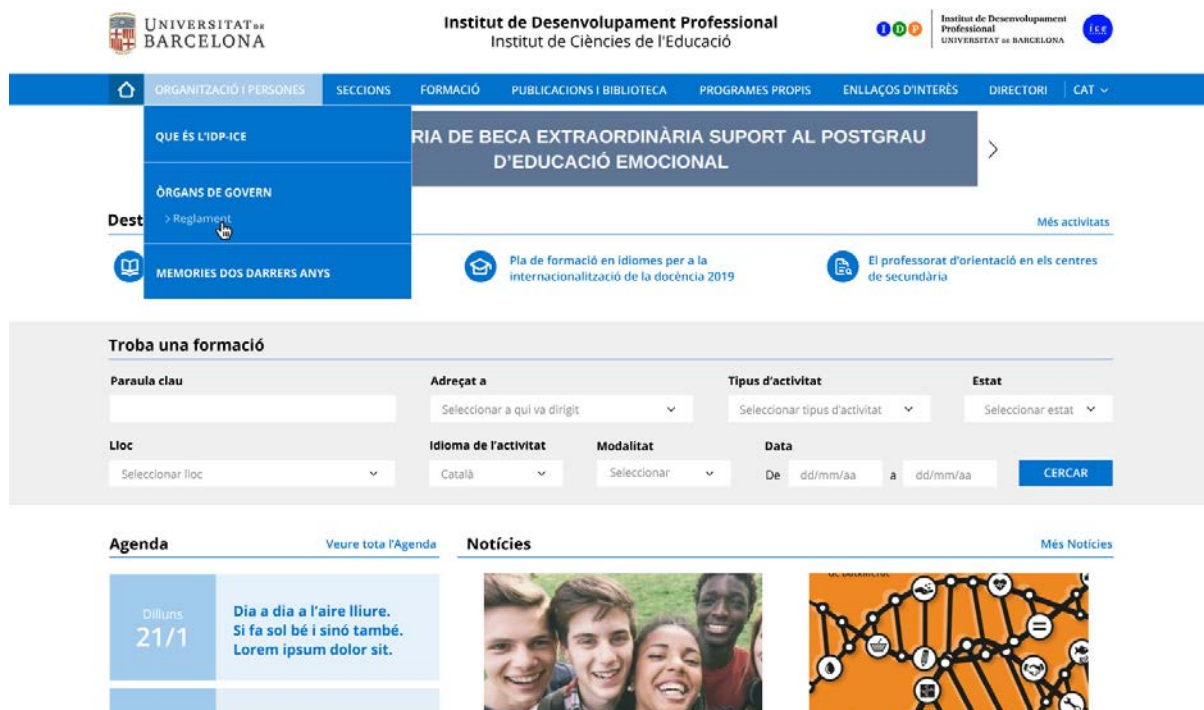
UNIVERSITAT DE BARCELONA

Institut de Desenvolupament Professional
Institut de Ciències de l'Educació

IDP
Institut de Desenvolupament Professional
UNIVERSITAT DE BARCELONA

ICE

ORGANITZACIÓ I PERSONES | SECCIONS | FORMACIÓ | PUBLICACIONS I BIBLIOTECA | PROGRAMES PROPIS | ENLLAÇOS D'INTERÈS | DIRECTORI | CAT

QUE ÉS L'IDP-ICE

ÒRGANS DE GOVERN
> Reglament

MEMORIES DOS DARRERS ANYS

RIA DE BECA EXTRAORDINÀRIA SUPORT AL POSTGRAU D'EDUCACIÓ EMOCIONAL

Dest

Més activitats

Pla de formació en idiomes per a la internacionalització de la docència 2019

El professorat d'orientació en els centres de secundària

Troba una formació

Paraula clau

Adreçat a
Seleccionar a qui va dirigit

Tipus d'activitat
Seleccionar tipus d'activitat

Estat
Seleccionar estat

Lloc
Seleccionar lloc

Idioma de l'activitat
Català

Modalitat
Seleccionar

Data
De dd/mm/aa a dd/mm/aa

CERCAR

Agenda
Veure tota l'Agenda

Notícies
Més Notícies

Dilluns
21/1

Dia a dia a l'aire lliure. Si fa sol bé i sinó també. Lorem ipsum dolor sit.